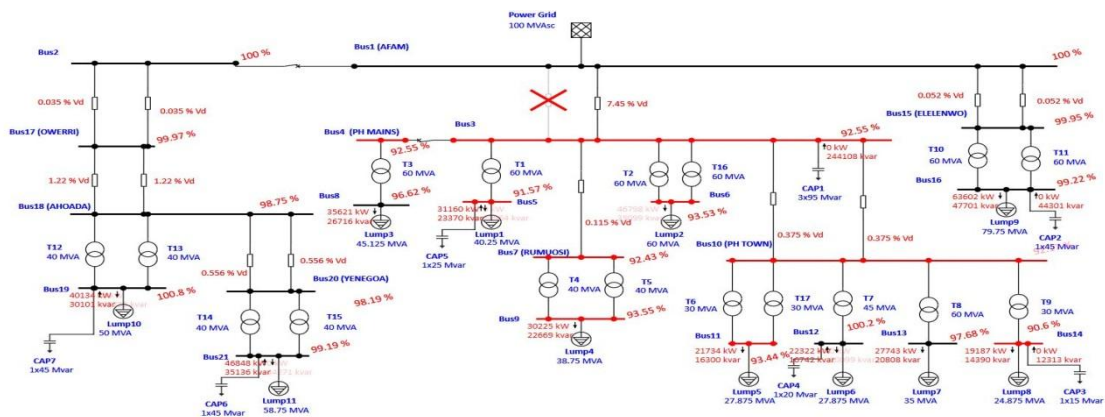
Power Grid
100 MVAsc

Bus2
100 %
Bus1 (AFAM)
100 %

0.035 % Vd
0.035 % Vd
Bus17 (OWERRI)
99.97 %
1.22 % Vd
1.22 % Vd
Bus18 (AHOADA)
T12
40 MVA
T13
40 MVA
Bus19
40134 kW
30101 kvar
100.8 %
Lump10
50 MVA
CAP7
1x45 Mvar

98.75 %
0.556 % Vd
0.556 % Vd
Bus20 (YENEGOA)
98.19 %
T14
40 MVA
T15
40 MVA
Bus21
46848 kW
35136 kvar
99.19 %
CAP6
1x45 Mvar
Lump11
58.75 MVA

Bus4 (PH MAINS)
Bus3
92.55 %
T3
60 MVA
Bus8
96.62 %
35621 kW
26716 kvar
Lump3
45.125 MVA

7.45 % Vd
T1
60 MVA
91.57 %
31160 kW
23370 kvar
Bus5
CAP5
1x25 Mvar
Lump1
40.25 MVA

T2
60 MVA
T16
60 MVA
Bus6
93.53 %
Lump2
60 MVA
0.115 % Vd
Bus7 (RUMUOSI)
92.43 %
T4
40 MVA
T5
40 MVA
Bus9
93.55 %
30225 kW
22869 kvar
Lump4
38.75 MVA

92.55 %
0 kW
244108 kvar
CAP1
3x95 Mvar
0.375 % Vd
0.375 % Vd
Bus10 (PH TOWN)
T6
30 MVA
T17
30 MVA
Bus11
21734 kW
16300 kvar
93.44 %
Lump5
27.875 MVA
CAP4
1x20 Mvar
T7
45 MVA
100.2 %
Bus12
22322 kW
16742 kvar
Lump6
27.875 MVA
T8
60 MVA
Bus13
97.68 %
27743 kW
20808 kvar
Lump7
35 MVA
T9
30 MVA
90.6 %
Bus14
19187 kW
14390 kvar
0 kW
12313 kvar
Lump8
24.875 MVA
CAP3
1x15 Mvar

0.052 % Vd
0.052 % Vd
Bus15 (ELELENWO)
99.95 %
T10
60 MVA
T11
60 MVA
Bus16
99.22 %
63602 kW
47701 kvar
0 kW
44301 kvar
Lump9
79.75 MVA
CAP2
1x45 Mvar